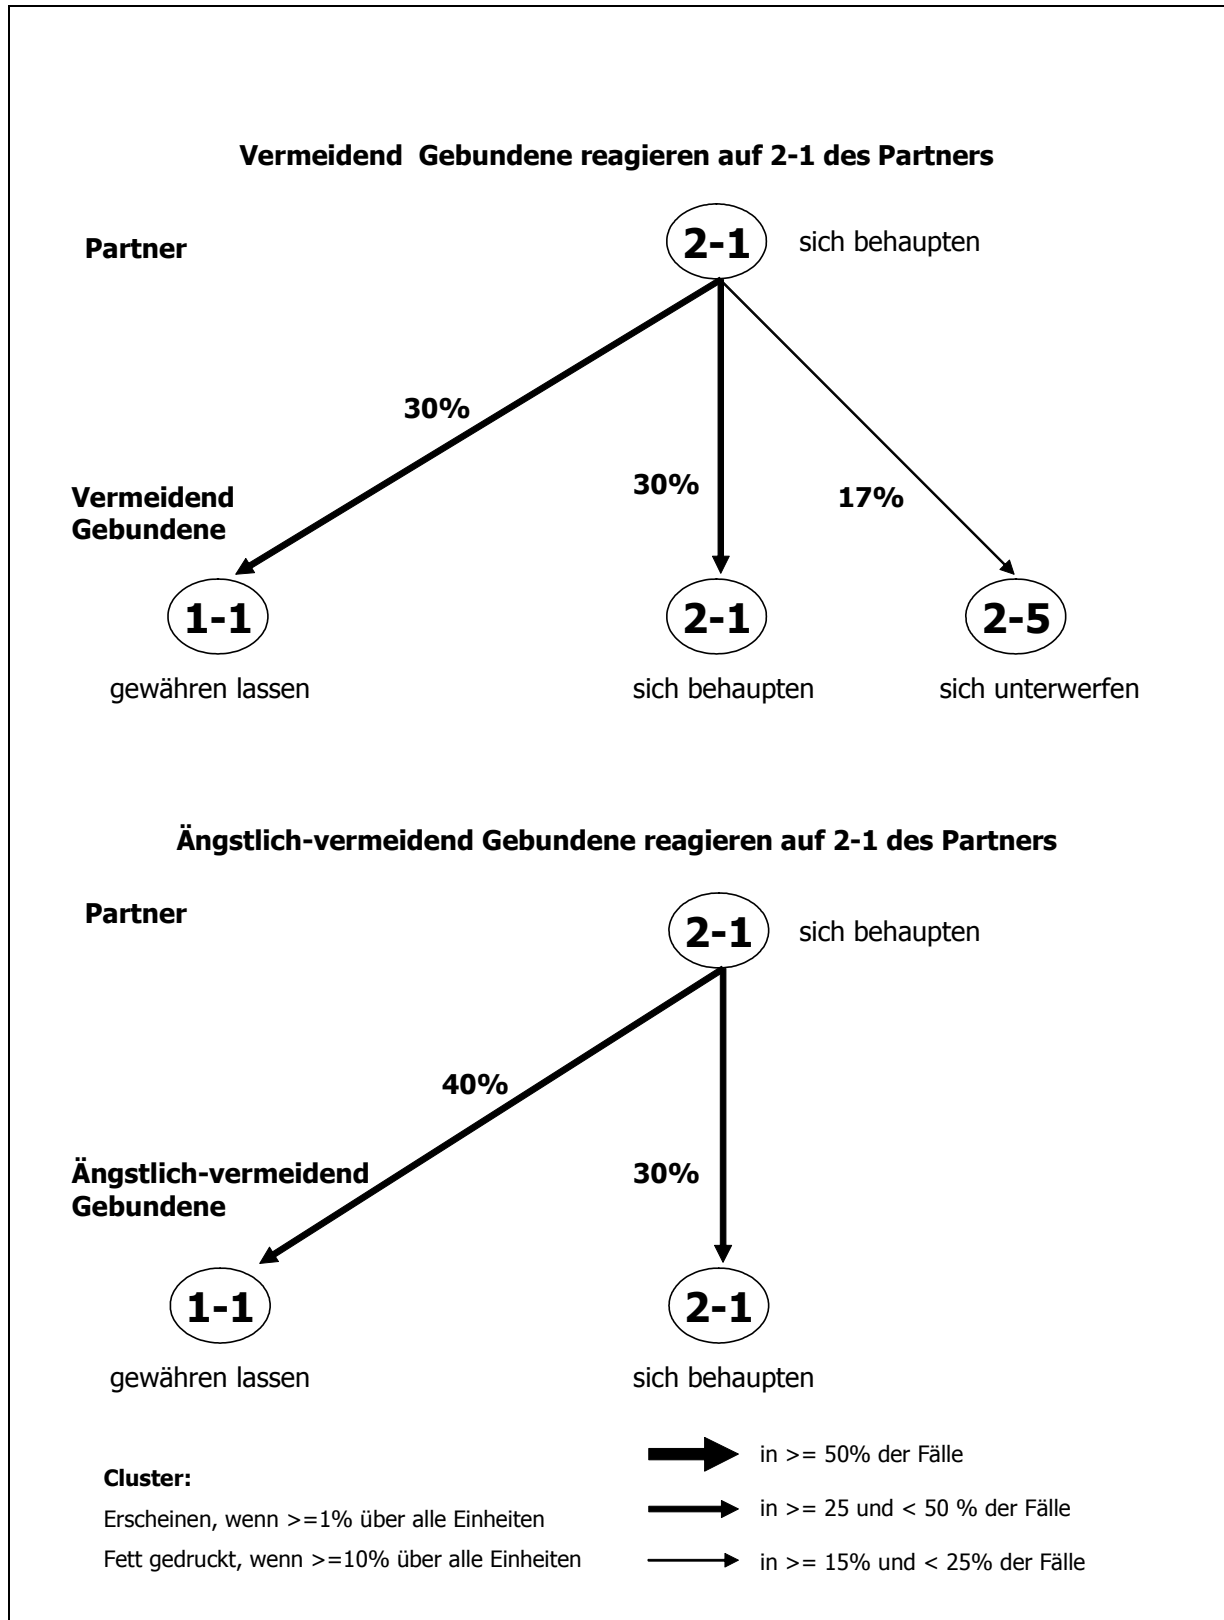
Vermeidend Gebundene reagieren auf 2-1 des Partners

Partner

2-1 sich behaupten

30%

30%

17%

Vermeidend Gebundene

1-1
gewähren lassen

2-1
sich behaupten

2-5
sich unterwerfen

Ängstlich-vermeidend Gebundene reagieren auf 2-1 des Partners

Partner

2-1 sich behaupten

40%

30%

Ängstlich-vermeidend Gebundene

1-1
gewähren lassen

2-1
sich behaupten

Cluster:
Erscheinen, wenn >=1% über alle Einheiten
Fett gedruckt, wenn >=10% über alle Einheiten

in >= 50% der Fälle
in >= 25 und < 50 % der Fälle
in >= 15% und < 25% der Fälle